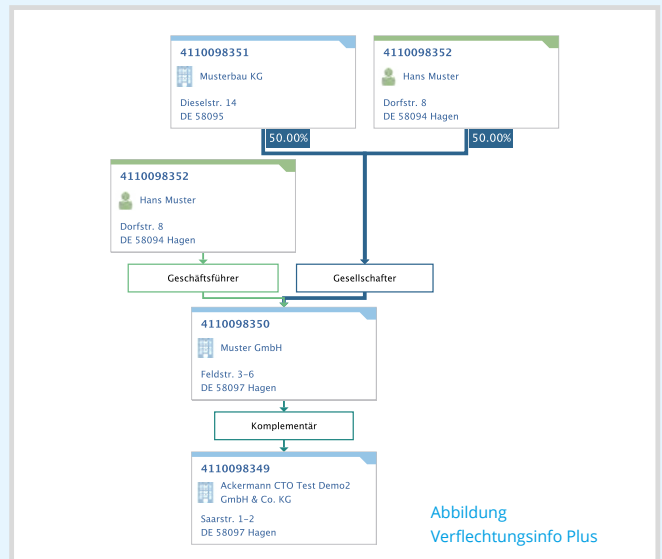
4110098351
Musterbau KG
Dieselstr. 14
DE 58095

4110098352
Hans Muster
Dorfstr. 8
DE 58094 Hagen

50.00%

50.00%

4110098352
Hans Muster
Dorfstr. 8
DE 58094 Hagen

Geschäftsführer

Gesellschafter

4110098350
Muster GmbH
Feldstr. 3-6
DE 58097 Hagen

Komplementär

4110098349
Ackermann CTO Test Demo2 GmbH & Co. KG
Saarstr. 1-2
DE 58097 Hagen

Abbildung
Verflechtungsinfo Plus